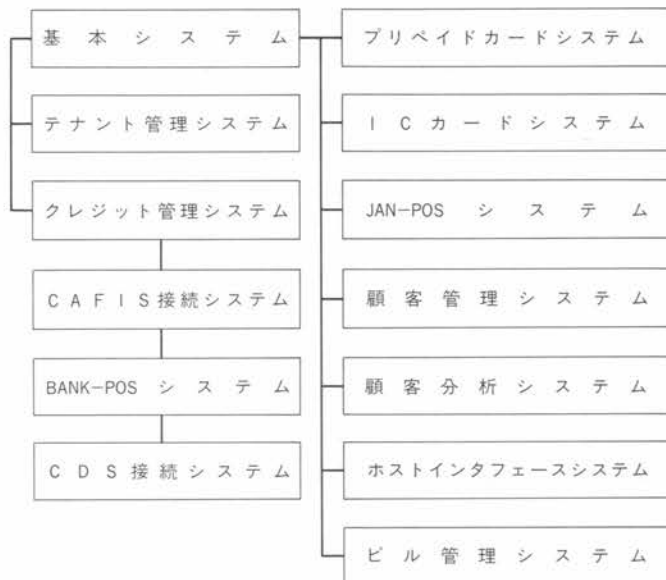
基本システム

テナント管理システム

クレジット管理システム

CAFIS接続システム

BANK−POSシステム

CDS接続システム

プリペイドカードシステム

ICカードシステム

JAN−POSシステム

顧客管理システム

顧客分析システム

ホストインタフェースシステム

ビル管理システム